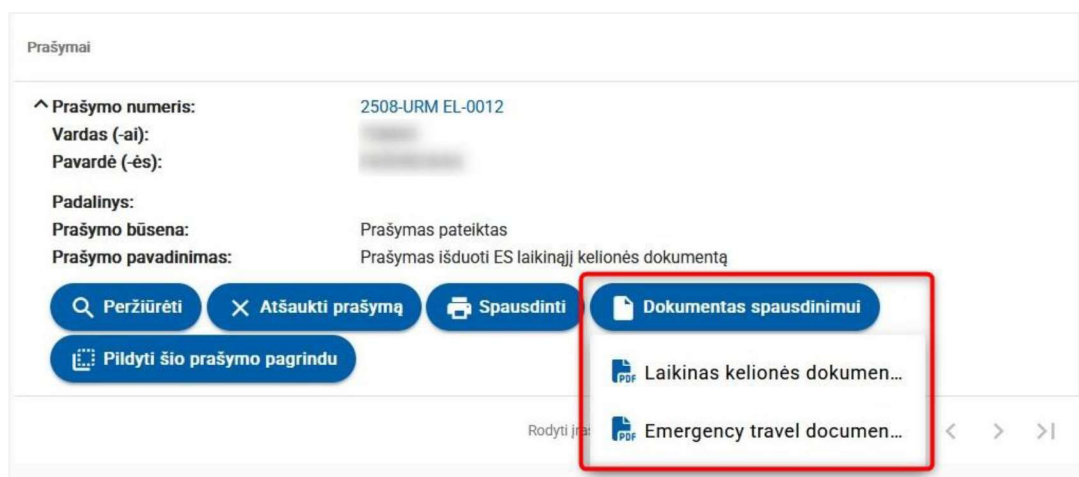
Prašymai

^ Prašymo numeris: 2508-URM EL-0012
Vardas (-ai): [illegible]
Pavardė (-ės): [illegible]

Padalinys:
Prašymo būsena: Prašymas pateiktas
Prašymo pavadinimas: Prašymas išduoti ES laikinąjį kelionės dokumentą

Peržiūrėti
Atšaukti prašymą
Spausdinti
Dokumentas spausdinimui
Pildyti šio prašymo pagrindu

PDF Laikinas kelionės dokumen...
PDF Emergency travel documen...

Rodyti į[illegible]
< > >|